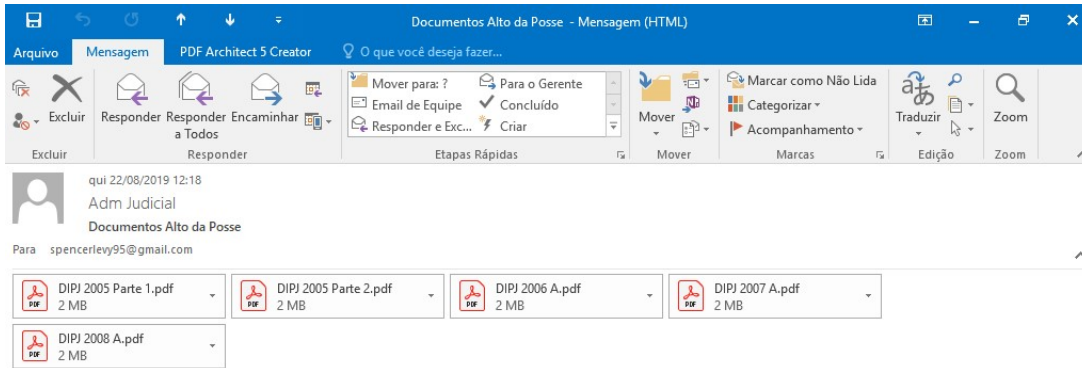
Documentos Alto da Posse - Mensagem (HTML)

Arquivo Mensagem PDF Architect 5 Creator O que você deseja fazer...

Excluir
Responder
Responder a Todos
Encaminhar
Mover para: ?
Email de Equipe
Responder e Exc...
Para o Gerente
Concluído
Criar
Mover
Marcar como Não Lida
Categorizar
Acompanhamento
Traduzir
Zoom

Excluir Responder Etapas Rápidas Mover Marcas Edição Zoom

qui 22/08/2019 12:18
Adm Judicial
Documentos Alto da Posse
Para spencerlevy95@gmail.com

DIPJ 2005 Parte 1.pdf
2 MB
DIPJ 2005 Parte 2.pdf
2 MB
DIPJ 2006 A.pdf
2 MB
DIPJ 2007 A.pdf
2 MB
DIPJ 2008 A.pdf
2 MB